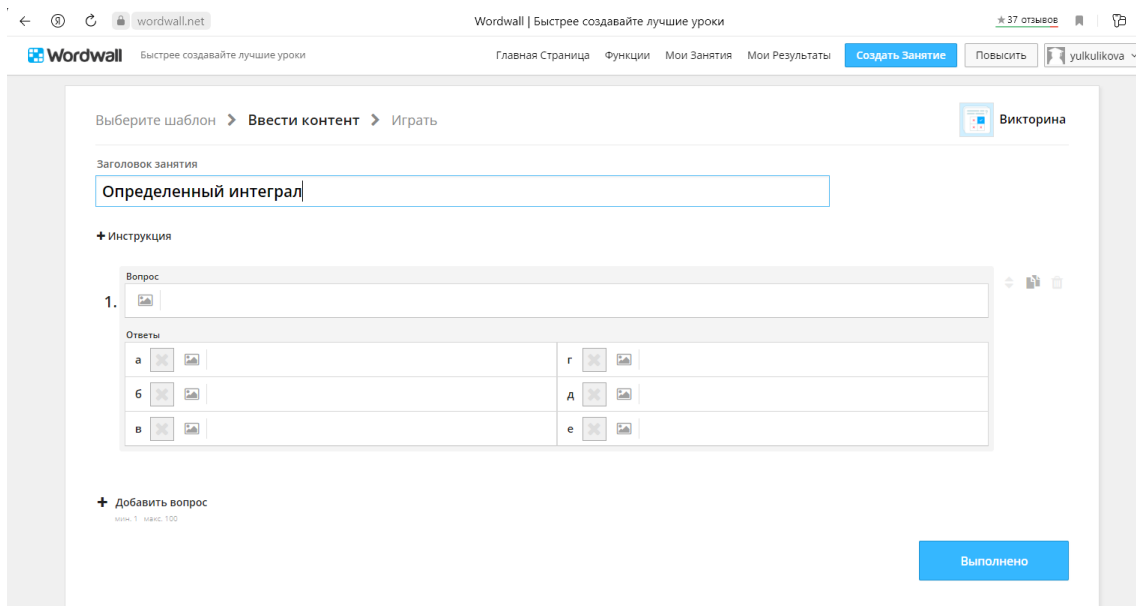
wordwall.net

Wordwall | Быстрее создавайте лучшие уроки

★37 отзывов

Wordwall Быстрее создавайте лучшие уроки

Главная Страница Функции Мои Занятия Мои Результаты Создать Занятие Повысить yulkulikova

Выберите шаблон > Ввести контент > Играть

Викторина

Заголовок занятия

Определенный интеграл

+ Инструкция

Вопрос

1.

Ответы

а

г

б

д

в

е

+ Добавить вопрос

мин. 1 макс. 100

Выполнено